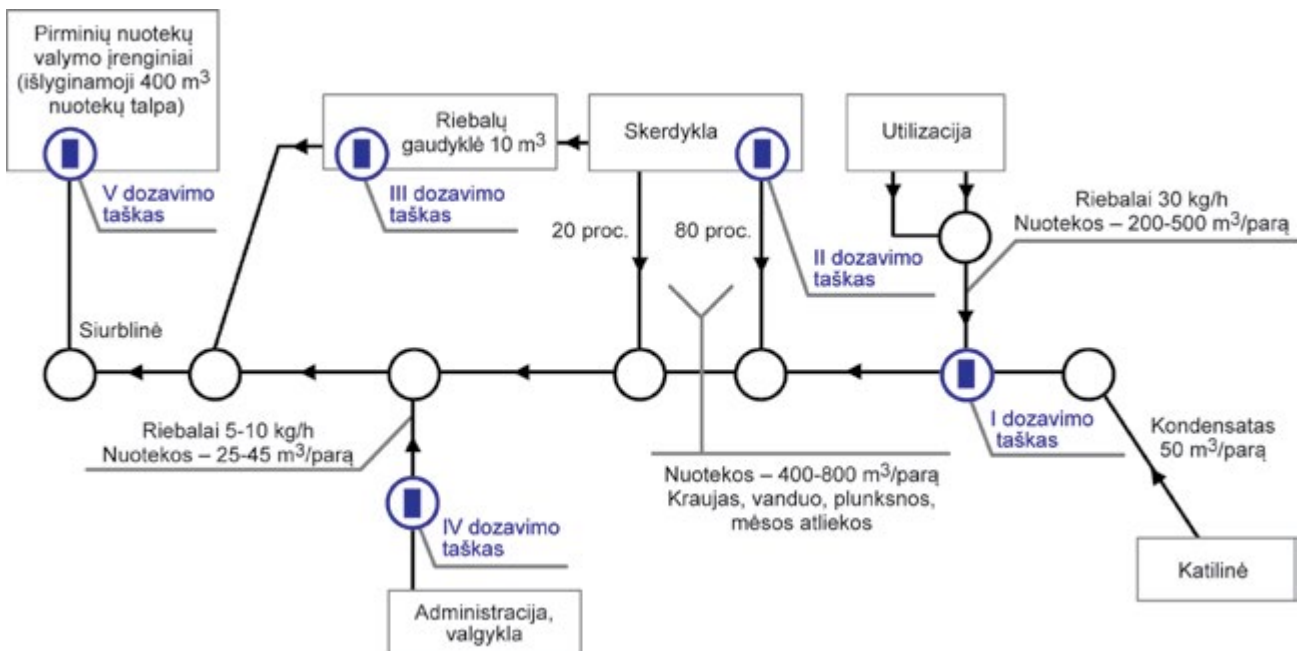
Pirminių nuotekų valymo įrenginiai (išlyginamoji 400 m$^3$ nuotekų talpa)

V dozavimo taškas

Riebalų gaudyklė 10 m$^3$

III dozavimo taškas

Skerdykla

Utilizacija

20 proc.

80 proc.

II dozavimo taškas

Riebalai 30 kg/h
Nuotekos – 200-500 m$^3$/parą

Siurblinė

Riebalai 5-10 kg/h
Nuotekos – 25-45 m$^3$/parą

IV dozavimo taškas

Administracija, valgykla

Nuotekos – 400-800 m$^3$/parą
Kraujas, vanduo, plunksnos, mėsos atliekos

I dozavimo taškas

Kondensatas 50 m$^3$/parą

Katilinė